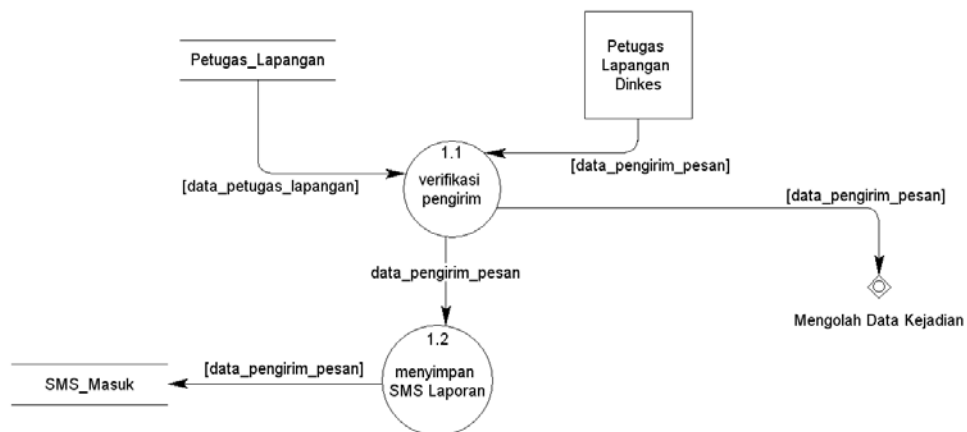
Petugas_Lapangan

Petugas Lapangan Dinkes

[data_pengirim_pesan]

[data_petugas_lapangan]

1.1
verifikasi pengirim

[data_pengirim_pesan]

data_pengirim_pesan

Mengolah Data Kejadian

1.2
menyimpan SMS Laporan

[data_pengirim_pesan]

SMS_Masuk